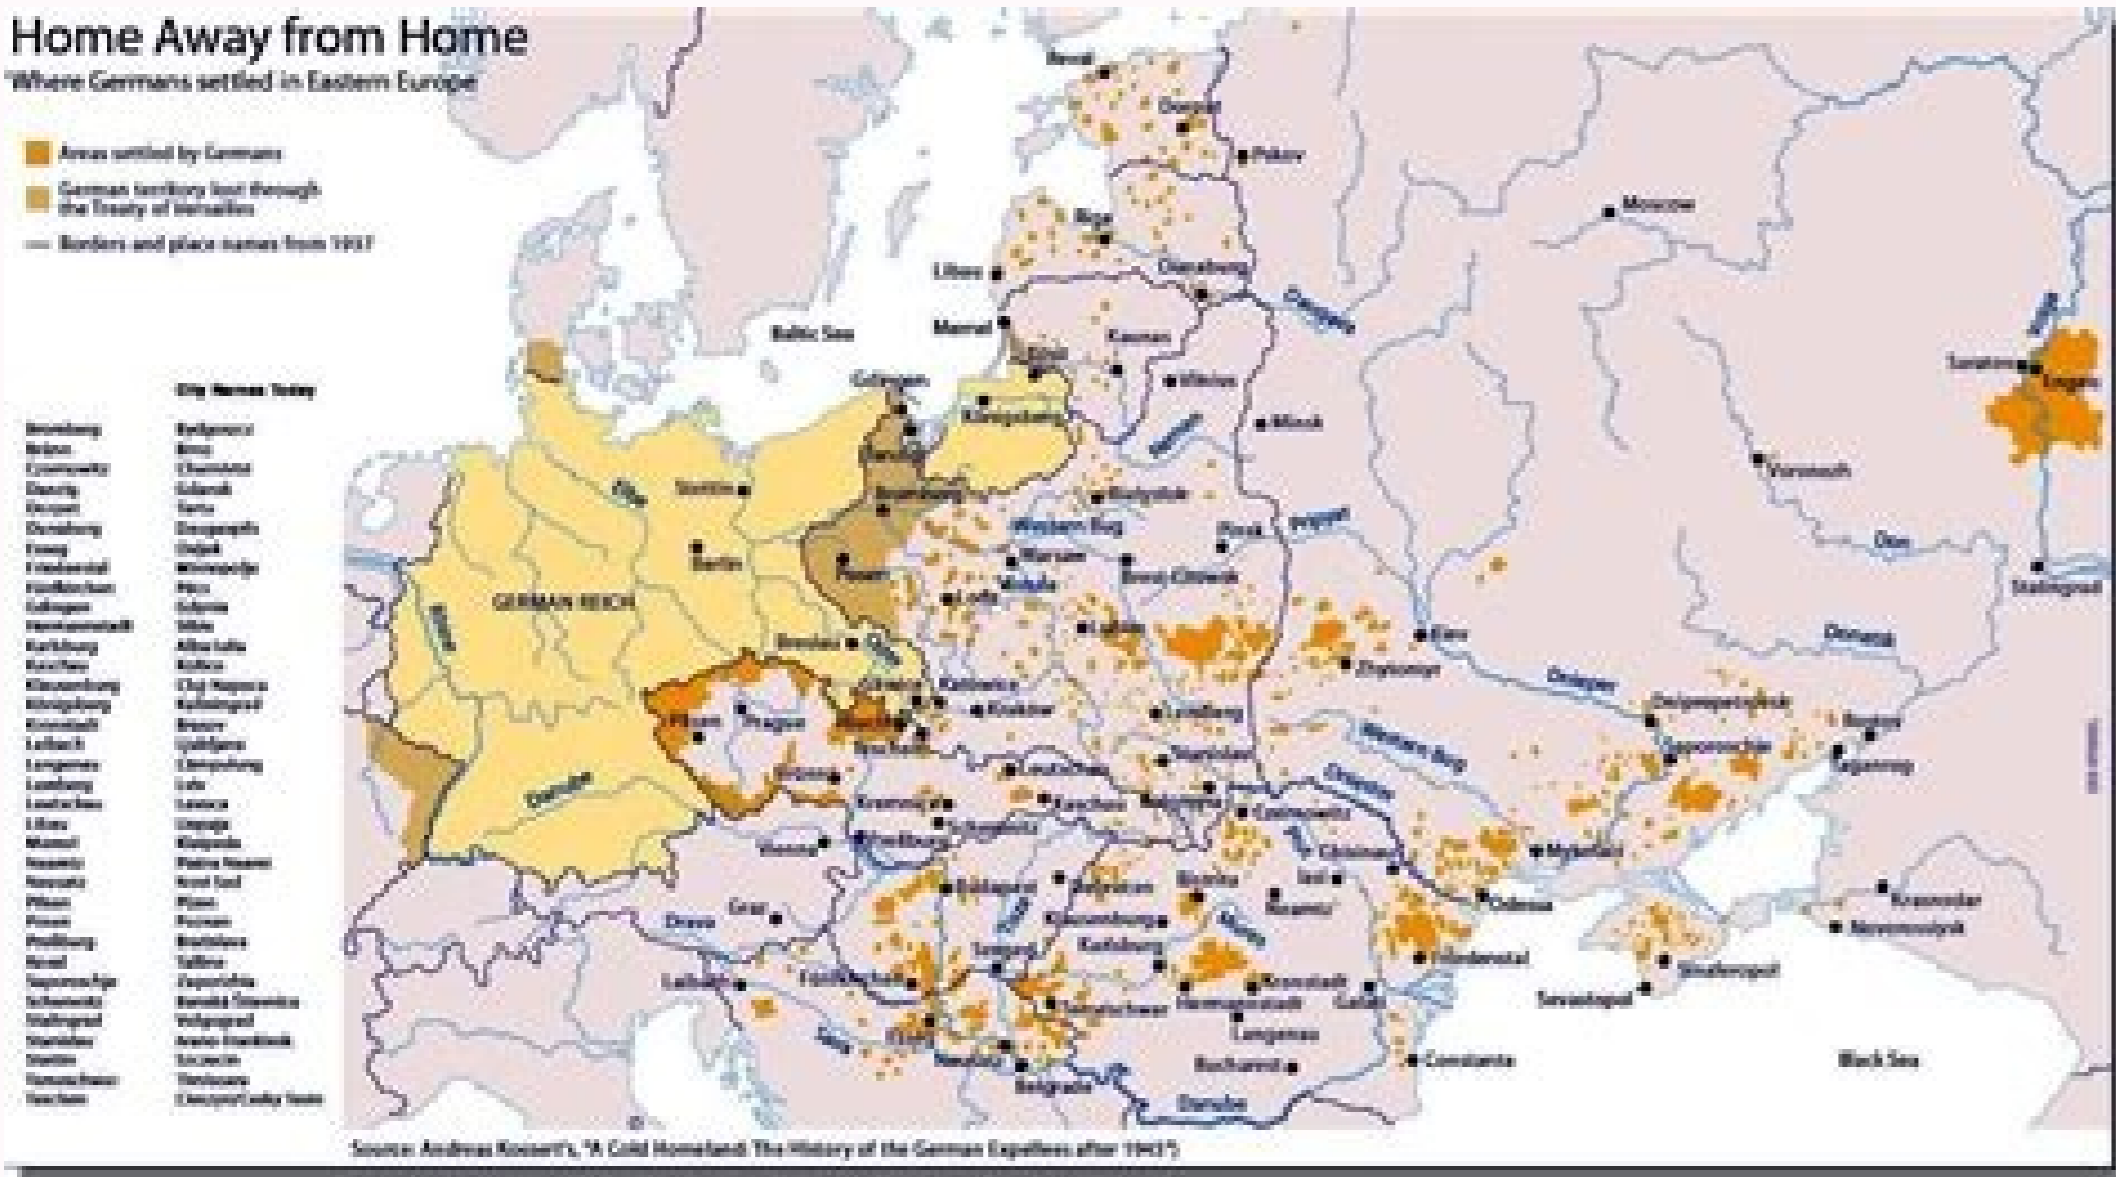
Home Away from Home
Where Germans settled in Eastern Europe

Areas settled by Germans
German territory lost through the Treaty of Versailles
Borders and place names from 1937

City Names Today

| | |
|---|---|
| Bromberg | Bydgoszcz |
| Brünn | Brno |
| Czernowitz | Chernivtsi |
| Danzig | Gdansk |
| Dorpat | Tartu |
| Dünaburg | Daugavpils |
| Essegg | Osijek |
| Friedenstal | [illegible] |
| Fünfkirchen | Pécs |
| Gdingen | Gdynia |
| Hermannstadt | Sibiu |
| Karlsburg | Alba Iulia |
| Kaschau | Košice |
| Klausenburg | Cluj-Napoca |
| Königsberg | Kaliningrad |
| Kronstadt | Brasov |
| Laibach | Ljubljana |
| Langenau | Câmpulung |
| Lemberg | Lviv |
| Leutschau | Levoca |
| Libau | Liepaja |
| Memel | Klaipeda |
| Neusatz | Novi Sad |
| Neusatz | Novi Sad |
| Pilsen | Plzen |
| Posen | Poznan |
| Preßburg | Bratislava |
| Reval | Tallinn |
| Saporoschje | Zaporizhia |
| Schemnitz | Banská Štiavnica |
| Stalingrad | Volgograd |
| Stanislau | Ivano-Frankivsk |
| Stettin | Szczecin |
| Temeschburg | Timisoara |
| Teschen | Cieszyn/Ceský Tesín |

Reval, Dorpat, Pskov, Riga, Moscow, Libau, Dünaburg, Memel, Baltic Sea, Kaunas, Tilsit, Wilna, Gdingen, Königsberg, Minsk, Danzig, Bromberg, Stettin, Oder, Bialystok, Western Bug, Pinsk, Warsaw, Berlin, Posen, Brest-Litovsk, Lodz, GERMAN REICH, Rhine, Lublin, Breslau, Kiev, Zhytomyr, Voronezh, Don, Volga, Saratov, Engels, Stalingrad, Donets, Dnieper, Pilsen, Prague, Katowice, Krakow, Lemberg, Dnepropetrovsk, Rostov, Saporoschje, Taganrog, Brünn, Teschen, Tarnopol, Southern Bug, Leutschau, Kaschau, Czernowitz, Danube, Pressburg, Schemnitz, Vienna, Dniester, Chisinau, Mykolaiv, Iasi, Budapest, Bistritz, Odessa, Graz, Klausenburg, Krasnodar, Drava, Karlsburg, Novorossiysk, Kronstadt, Galati, Friedenstal, Simferopol, Laibach, Fünfkirchen, Essegg, Temeschburg, Hermannstadt, Sevastopol, Langenau, Sava, Neusatz, Belgrade, Bucharest, Constanta, Black Sea, Danube

Source: Andreas Kossert's, "A Cold Homeland: The History of the German Expellees after 1945"